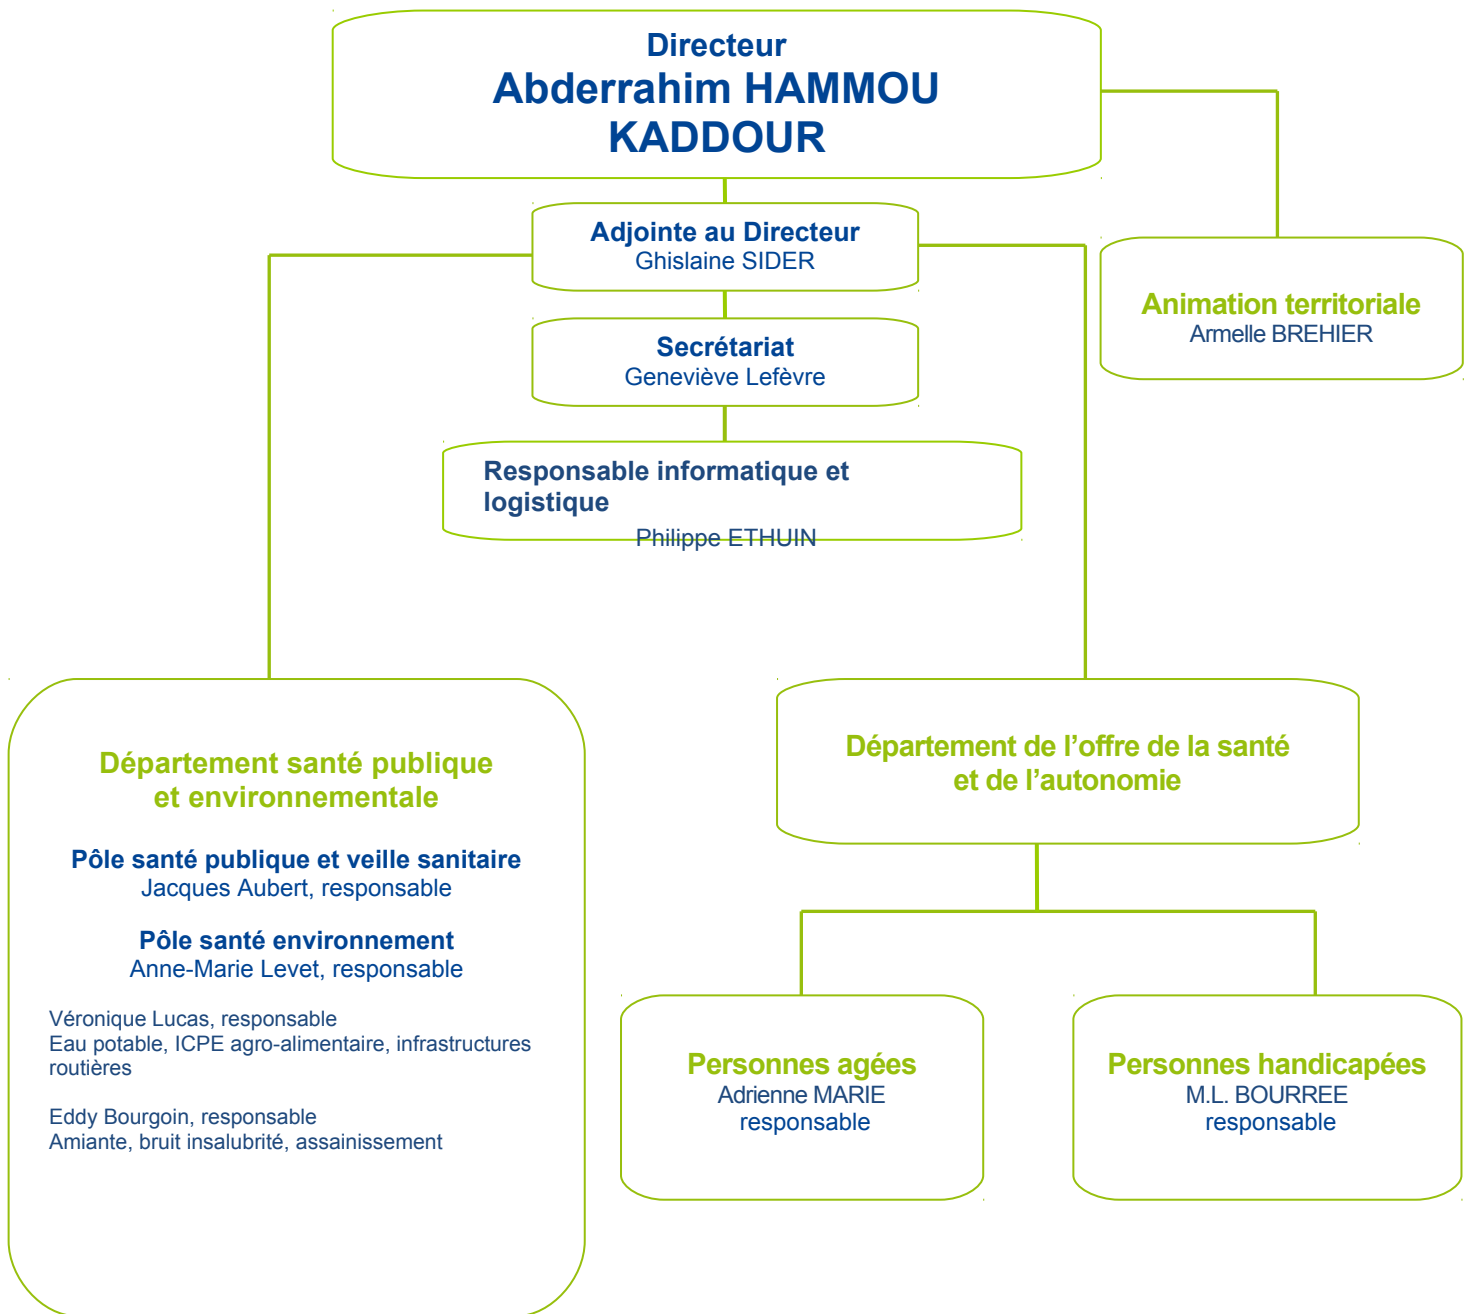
Directeur
Abderrahim HAMMOU KADDOUR

Animation territoriale
Armelle BREHIER

Adjointe au Directeur
Ghislaine SIDER

Secrétariat
Geneviève Lefèvre

Responsable informatique et logistique
Philippe ETHUIN

Département santé publique et environnementale

Pôle santé publique et veille sanitaire
Jacques Aubert, responsable

Pôle santé environnement
Anne-Marie Levet, responsable

Véronique Lucas, responsable
Eau potable, ICPE agro-alimentaire, infrastructures routières

Eddy Bourgoin, responsable
Amiante, bruit insalubrité, assainissement

Département de l'offre de la santé et de l'autonomie

Personnes agées
Adrienne MARIE
responsable

Personnes handicapées
M.L. BOURREE
responsable